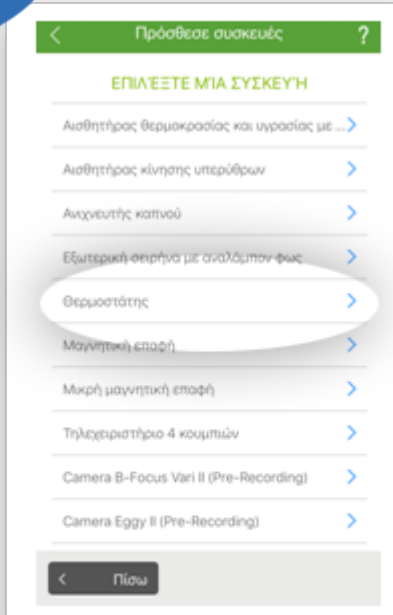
Πρόσθεσε συσκευές

?

ΕΠΙΛΈΞΤΕ ΜΊΑ ΣΥΣΚΕΥΉ

Αισθητήρας θερμοκρασίας και υγρασίας με ...

Αισθητήρας κίνησης υπερύθρων

Ανιχνευτής καπνού

Εξωτερική σειρήνα με αναλάμπον φως

Θερμοστάτης

Μαγνητική επαφή

Μικρή μαγνητική επαφή

Τηλεχειριστήριο 4 κουμπιών

Camera B-Focus Vari II (Pre-Recording)

Camera Eggy II (Pre-Recording)

Πίσω